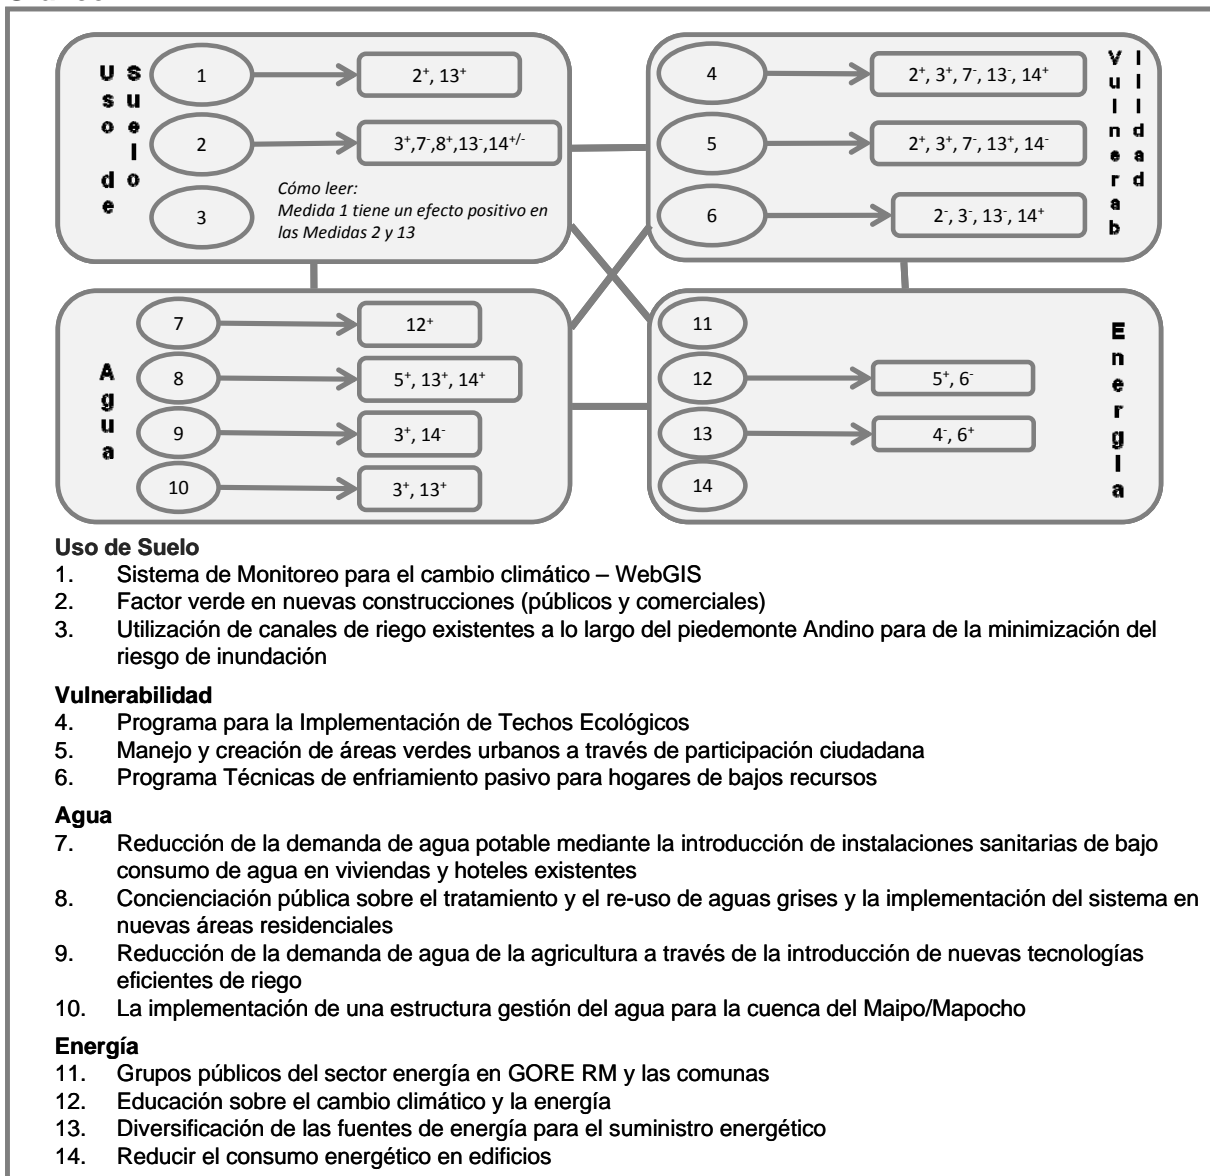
Uso de Suelo

1 → $2^+$, $13^+$

2 → $3^+$,$7^-$,$8^+$,$13^-$,$14^{+/-}$

3

Cómo leer:
Medida 1 tiene un efecto positivo en las Medidas 2 y 13

Vulnerabilidad

4 → $2^+$, $3^+$, $7^-$, $13^-$, $14^+$

5 → $2^+$, $3^+$, $7^-$, $13^+$, $14^-$

6 → $2^-$, $3^-$, $13^-$, $14^+$

Agua

7 → $12^+$

8 → $5^+$, $13^+$, $14^+$

9 → $3^+$, $14^-$

10 → $3^+$, $13^+$

Energia

11

12 → $5^+$, $6^-$

13 → $4^-$, $6^+$

14

Uso de Suelo
1. Sistema de Monitoreo para el cambio climático – WebGIS
2. Factor verde en nuevas construcciones (públicos y comerciales)
3. Utilización de canales de riego existentes a lo largo del piedemonte Andino para de la minimización del riesgo de inundación

Vulnerabilidad
4. Programa para la Implementación de Techos Ecológicos
5. Manejo y creación de áreas verdes urbanos a través de participación ciudadana
6. Programa Técnicas de enfriamiento pasivo para hogares de bajos recursos

Agua
7. Reducción de la demanda de agua potable mediante la introducción de instalaciones sanitarias de bajo consumo de agua en viviendas y hoteles existentes
8. Concienciación pública sobre el tratamiento y el re-uso de aguas grises y la implementación del sistema en nuevas áreas residenciales
9. Reducción de la demanda de agua de la agricultura a través de la introducción de nuevas tecnologías eficientes de riego
10. La implementación de una estructura gestión del agua para la cuenca del Maipo/Mapocho

Energía
11. Grupos públicos del sector energía en GORE RM y las comunas
12. Educación sobre el cambio climático y la energía
13. Diversificación de las fuentes de energía para el suministro energético
14. Reducir el consumo energético en edificios